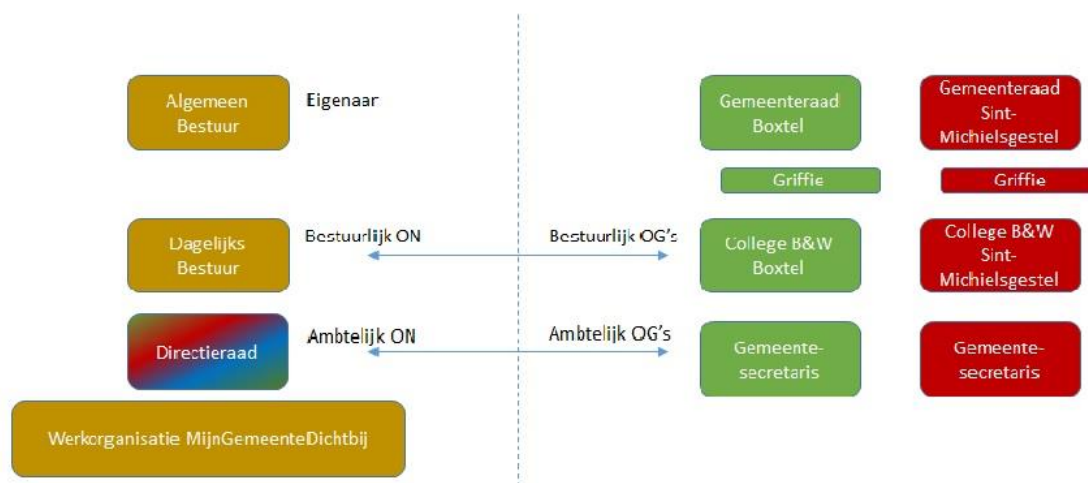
Algemeen Bestuur

Eigenaar

Gemeenteraad Boxtel

Gemeenteraad Sint-Michielsgestel

Griffie

Griffie

Dagelijks Bestuur

Bestuurlijk ON

Bestuurlijk OG's

College B&W Boxtel

College B&W Sint-Michielsgestel

Directieraad

Ambtelijk ON

Ambtelijk OG's

Gemeente-secretaris

Gemeente-secretaris

Werkorganisatie MijnGemeenteDichtbij